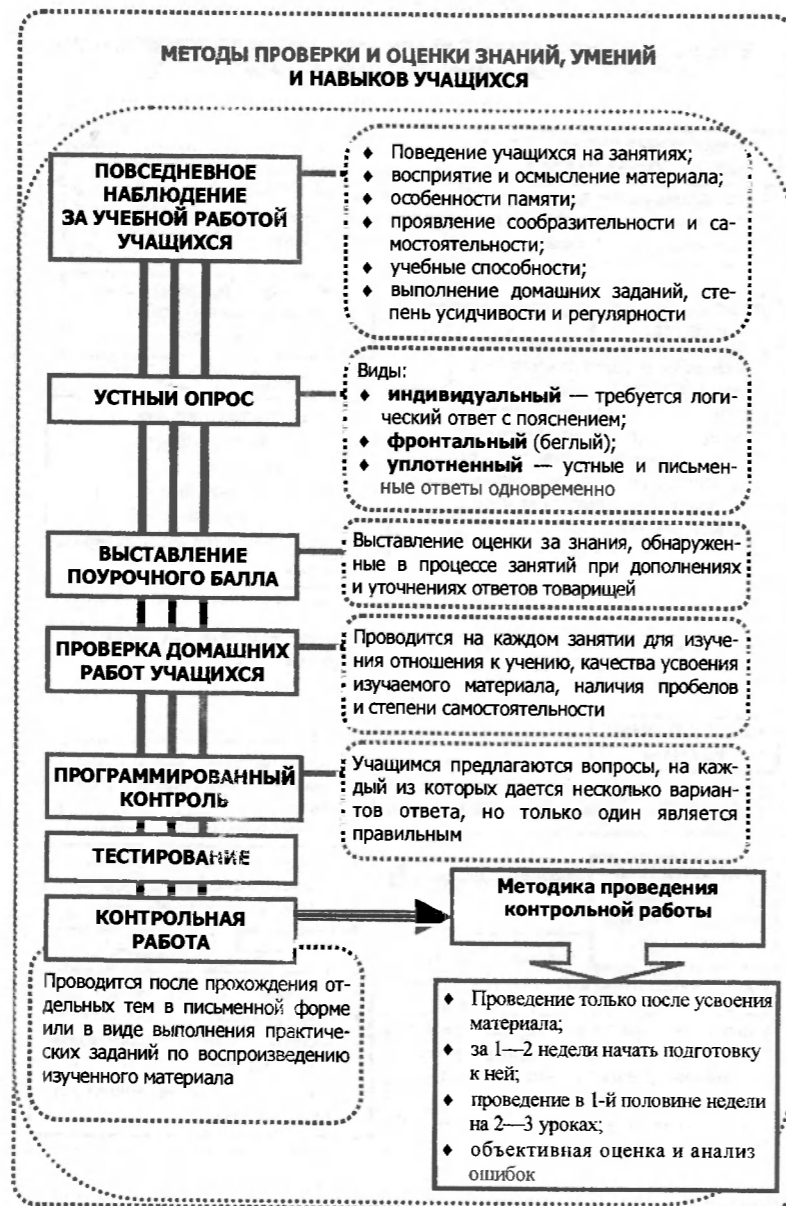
МЕТОДЫ ПРОВЕРКИ И ОЦЕНКИ ЗНАНИЙ, УМЕНИЙ И НАВЫКОВ УЧАЩИХСЯ

ПОВСЕДНЕВНОЕ НАБЛЮДЕНИЕ ЗА УЧЕБНОЙ РАБОТОЙ УЧАЩИХСЯ

♦ Поведение учащихся на занятиях;
♦ восприятие и осмысление материала;
♦ особенности памяти;
♦ проявление сообразительности и самостоятельности;
♦ учебные способности;
♦ выполнение домашних заданий, степень усидчивости и регулярности

УСТНЫЙ ОПРОС

Виды:
♦ **индивидуальный** — требуется логический ответ с пояснением;
♦ **фронтальный** (беглый);
♦ **уплотненный** — устные и письменные ответы одновременно

ВЫСТАВЛЕНИЕ ПОУРОЧНОГО БАЛЛА

Выставление оценки за знания, обнаруженные в процессе занятий при дополнениях и уточнениях ответов товарищей

ПРОВЕРКА ДОМАШНИХ РАБОТ УЧАЩИХСЯ

Проводится на каждом занятии для изучения отношения к учению, качества усвоения изучаемого материала, наличия пробелов и степени самостоятельности

ПРОГРАММИРОВАННЫЙ КОНТРОЛЬ

Учащимся предлагаются вопросы, на каждый из которых дается несколько вариантов ответа, но только один является правильным

ТЕСТИРОВАНИЕ

КОНТРОЛЬНАЯ РАБОТА

Методика проведения контрольной работы

Проводится после прохождения отдельных тем в письменной форме или в виде выполнения практических заданий по воспроизведению изученного материала

♦ Проведение только после усвоения материала;
♦ за 1—2 недели начать подготовку к ней;
♦ проведение в 1-й половине недели на 2—3 уроках;
♦ объективная оценка и анализ ошибок